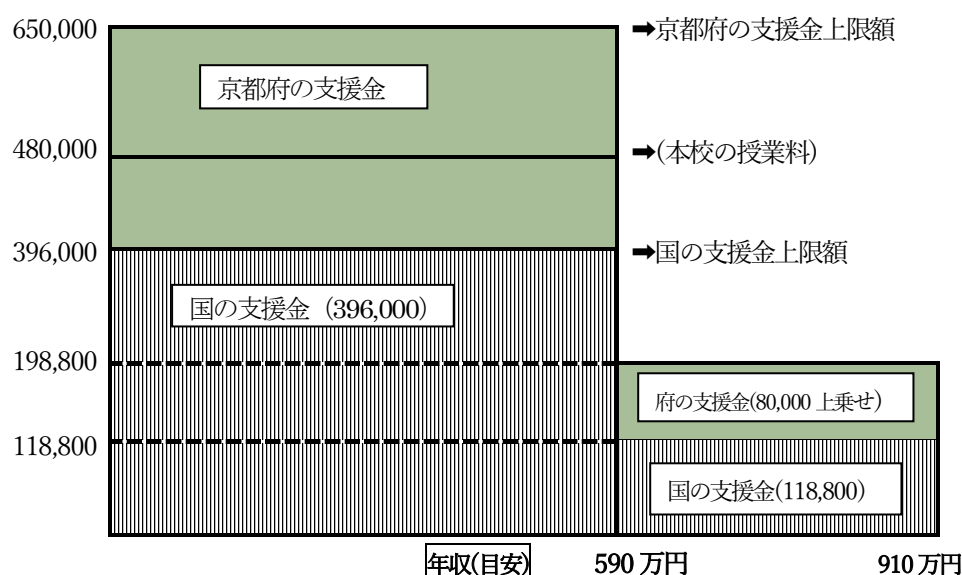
650,000
➡京都府の支援金上限額
京都府の支援金
480,000
➡(本校の授業料)
396,000
➡国の支援金上限額
国の支援金（396,000）
198,800
府の支援金(80,000 上乗せ)
118,800
国の支援金(118,800)
年収(目安)
590 万円
910 万円